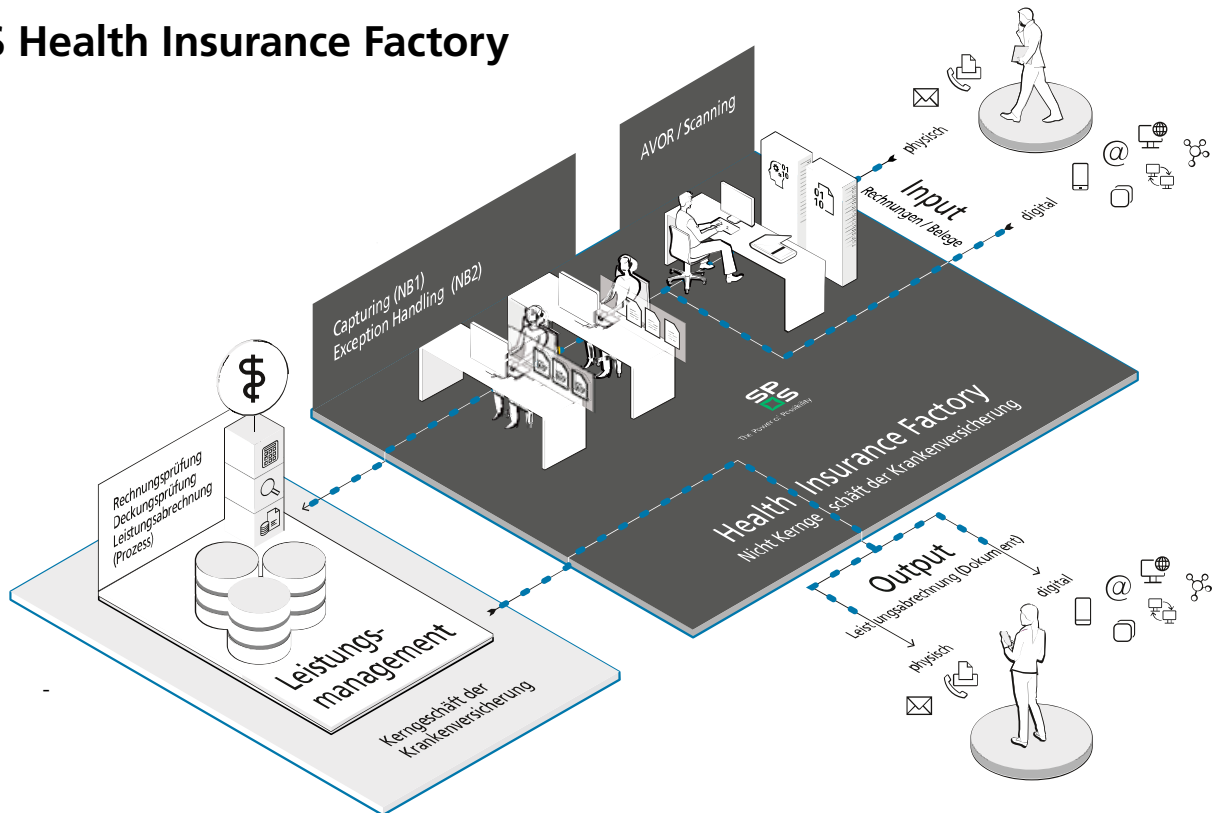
S Health Insurance Factory

AVOR / Scanning

physisch

Input
Rechnungen / Belege

digital

Capturing (NB1)
Exception Handling (NB2)

SPS
The Power of Possibility

Health Insurance Factory
Nicht Kerngeschäft der Krankenversicherung

Rechnungsprüfung
Deckungsprüfung
Leistungsabrechnung
(Prozess)

Leistungsmanagement

Kerngeschäft der Krankenversicherung

Output
Leistungsabrechnung (Dokument)

digital

physisch

-